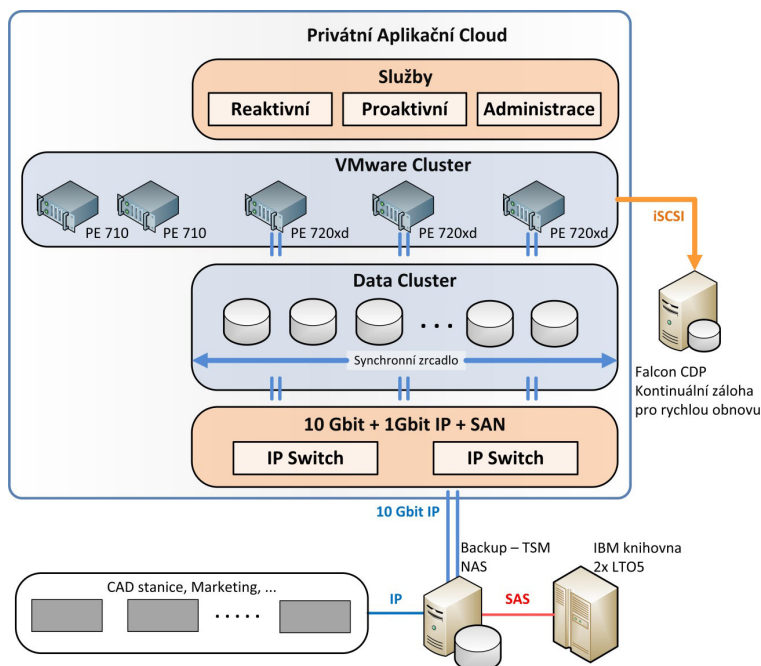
Privátní Aplikační Cloud

Služby

Reaktivní

Proaktivní

Administrace

VMware Cluster

PE 710

PE 710

PE 720xd

PE 720xd

PE 720xd

iSCSI

Data Cluster

. . .

Synchronní zrcadlo

Falcon CDP
Kontinuální záloha
pro rychlou obnovu

10 Gbit + 1Gbit IP + SAN

IP Switch

IP Switch

10 Gbit IP

Backup – TSM
NAS

IBM knihovna
2x LTO5

CAD stanice, Marketing, ...

. . . . .

IP

SAS